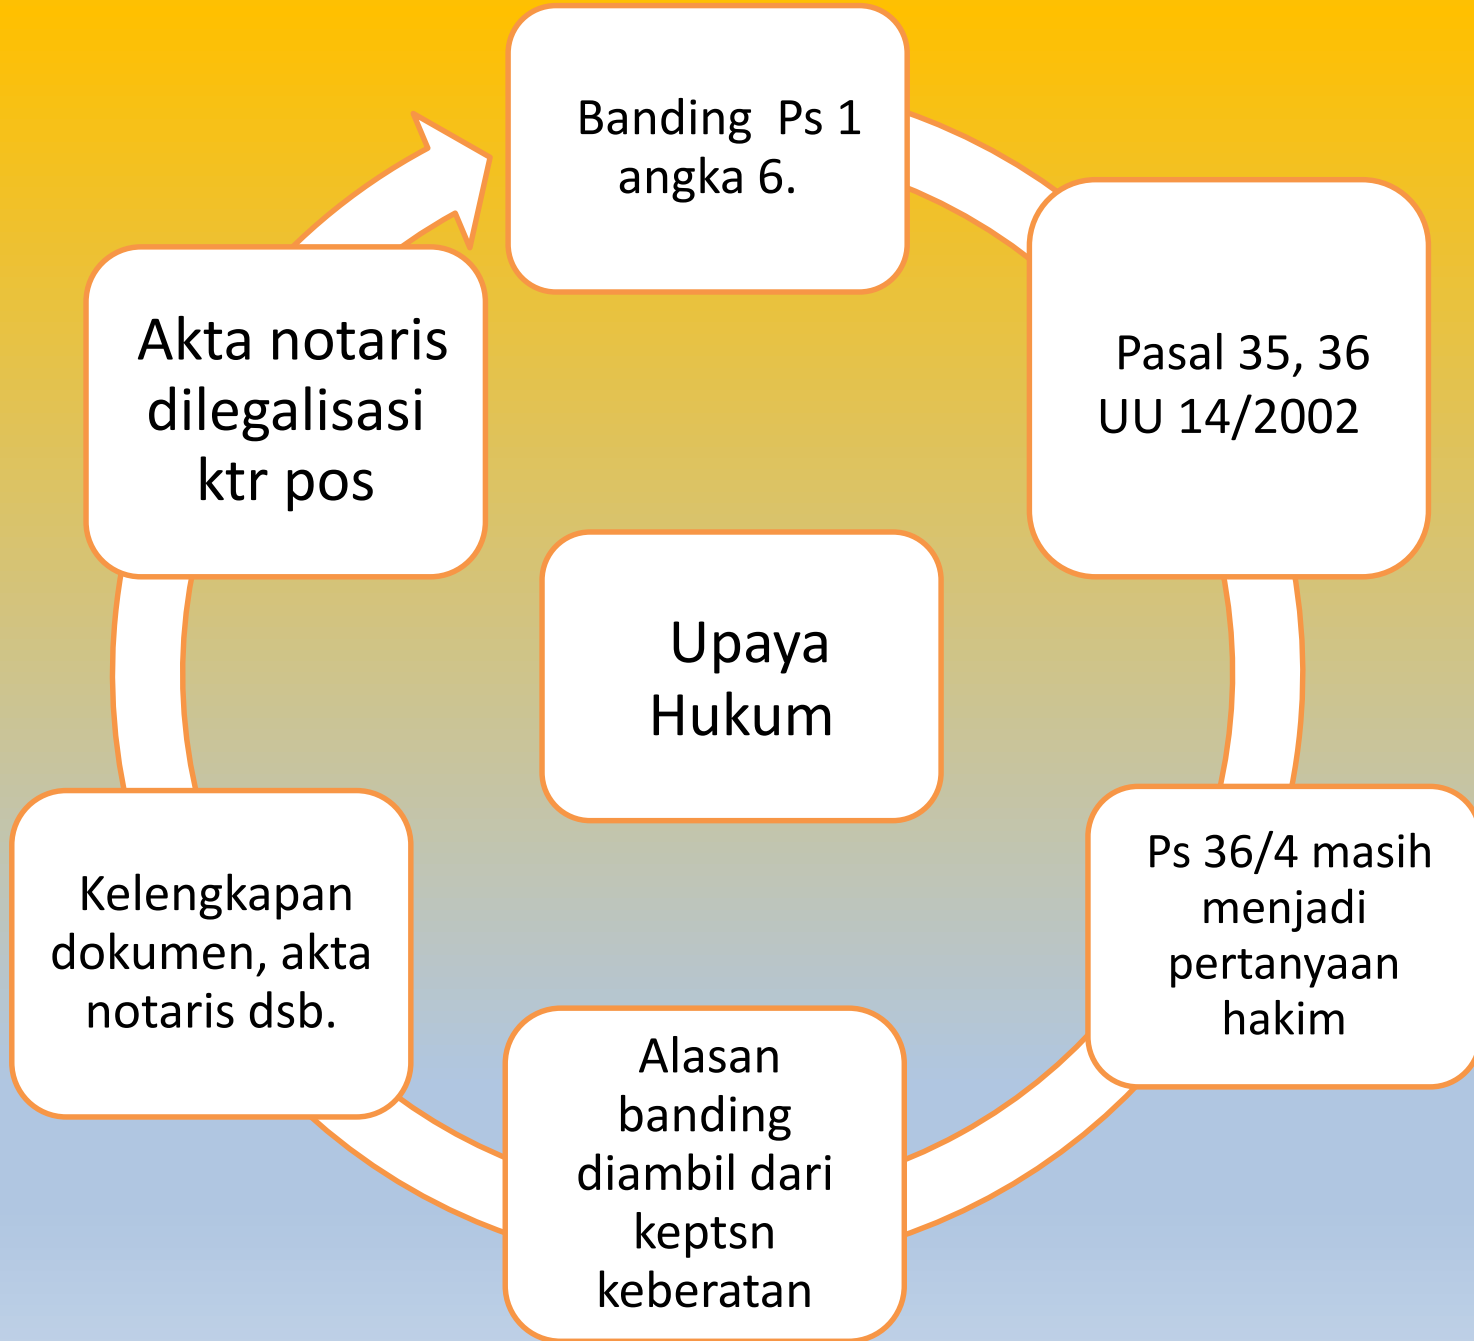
Upaya Hukum

Banding Ps 1 angka 6.

Pasal 35, 36 UU 14/2002

Ps 36/4 masih menjadi pertanyaan hakim

Alasan banding diambil dari keptsn keberatan

Kelengkapan dokumen, akta notaris dsb.

Akta notaris dilegalisasi ktr pos